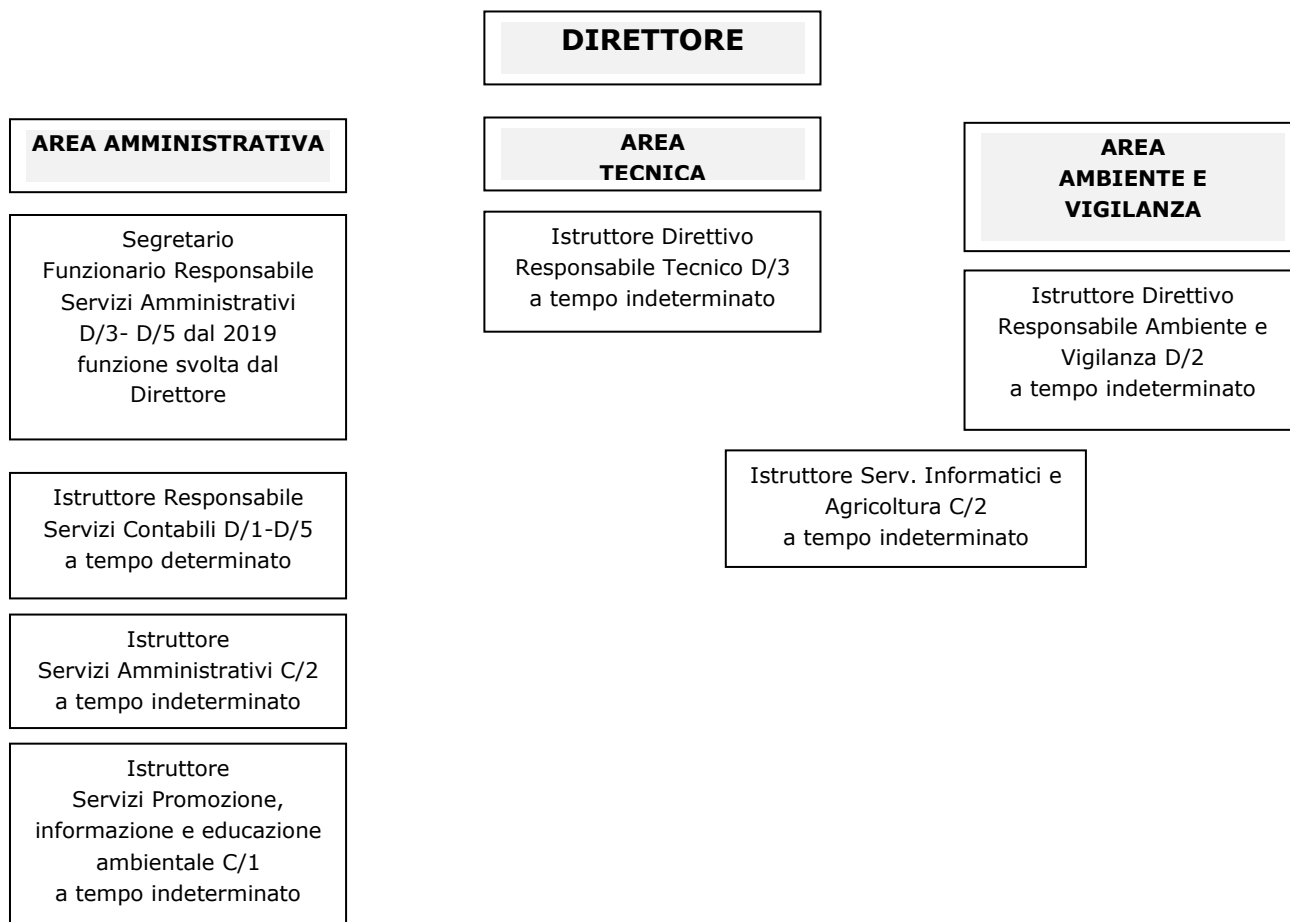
DIRETTORE

AREA AMMINISTRATIVA

Segretario
Funzionario Responsabile
Servizi Amministrativi
D/3- D/5 dal 2019
funzione svolta dal
Direttore

Istruttore Responsabile
Servizi Contabili D/1-D/5
a tempo determinato

Istruttore
Servizi Amministrativi C/2
a tempo indeterminato

Istruttore
Servizi Promozione,
informazione e educazione
ambientale C/1
a tempo indeterminato

AREA
TECNICA

Istruttore Direttivo
Responsabile Tecnico D/3
a tempo indeterminato

AREA
AMBIENTE E
VIGILANZA

Istruttore Direttivo
Responsabile Ambiente e
Vigilanza D/2
a tempo indeterminato

Istruttore Serv. Informatici e
Agricoltura C/2
a tempo indeterminato